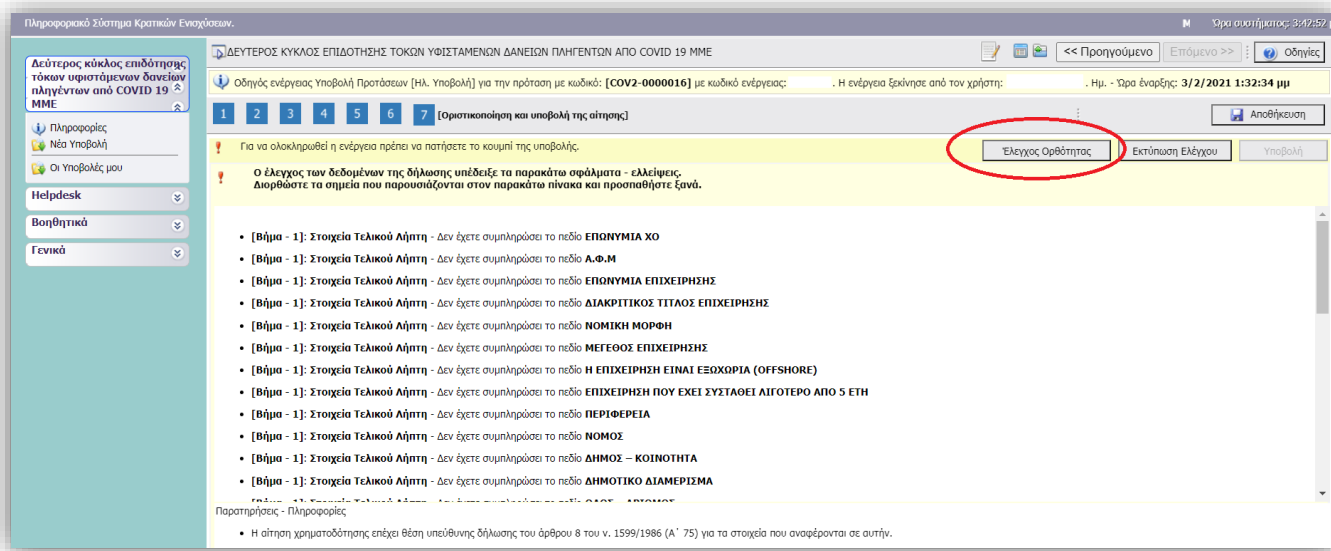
Πληροφοριακό Σύστημα Κρατικών Ενισχύσεων.

Ώρα συστήματος: 3:42:52

Δεύτερος κύκλος επιδότησης τόκων υφιστάμενων δανείων πληγέντων από COVID 19 ΜΜΕ

Πληροφορίες
Νέα Υποβολή
Οι Υποβολές μου

Helpdesk
Βοηθητικά
Γενικά

ΔΕΥΤΕΡΟΣ ΚΥΚΛΟΣ ΕΠΙΔΟΤΗΣΗΣ ΤΟΚΩΝ ΥΦΙΣΤΑΜΕΝΩΝ ΔΑΝΕΙΩΝ ΠΛΗΓΕΝΤΩΝ ΑΠΟ COVID 19 ΜΜΕ

<< Προηγούμενο | Επόμενο >> | Οδηγίες

Οδηγός ενέργειας Υποβολή Προτάσεων [Ηλ. Υποβολή] για την πρόταση με κωδικό: [COV2-0000016] με κωδικό ενέργειας: . Η ενέργεια ξεκίνησε από τον χρήστη: . Ημ. - Ώρα έναρξης: 3/2/2021 1:32:34 μμ

1 2 3 4 5 6 7 [Οριστικοποίηση και υποβολή της αίτησης]

Αποθήκευση

Για να ολοκληρωθεί η ενέργεια πρέπει να πατήσετε το κουμπί της υποβολής.

Έλεγχος Ορθότητας | Εκτύπωση Ελέγχου | Υποβολή

Ο έλεγχος των δεδομένων της δήλωσης υπέδειξε τα παρακάτω σφάλματα - ελλείψεις.
Διορθώστε τα σημεία που παρουσιάζονται στον παρακάτω πίνακα και προσπαθήστε ξανά.

- [Βήμα - 1]: Στοιχεία Τελικού Λήπτη - Δεν έχετε συμπληρώσει το πεδίο ΕΠΩΝΥΜΙΑ ΧΟ
- [Βήμα - 1]: Στοιχεία Τελικού Λήπτη - Δεν έχετε συμπληρώσει το πεδίο Α.Φ.Μ
- [Βήμα - 1]: Στοιχεία Τελικού Λήπτη - Δεν έχετε συμπληρώσει το πεδίο ΕΠΩΝΥΜΙΑ ΕΠΙΧΕΙΡΗΣΗΣ
- [Βήμα - 1]: Στοιχεία Τελικού Λήπτη - Δεν έχετε συμπληρώσει το πεδίο ΔΙΑΚΡΙΤΙΚΟΣ ΤΙΤΛΟΣ ΕΠΙΧΕΙΡΗΣΗΣ
- [Βήμα - 1]: Στοιχεία Τελικού Λήπτη - Δεν έχετε συμπληρώσει το πεδίο ΝΟΜΙΚΗ ΜΟΡΦΗ
- [Βήμα - 1]: Στοιχεία Τελικού Λήπτη - Δεν έχετε συμπληρώσει το πεδίο ΜΕΓΕΘΟΣ ΕΠΙΧΕΙΡΗΣΗΣ
- [Βήμα - 1]: Στοιχεία Τελικού Λήπτη - Δεν έχετε συμπληρώσει το πεδίο Η ΕΠΙΧΕΙΡΗΣΗ ΕΙΝΑΙ ΕΞΩΧΩΡΙΑ (OFFSHORE)
- [Βήμα - 1]: Στοιχεία Τελικού Λήπτη - Δεν έχετε συμπληρώσει το πεδίο ΕΠΙΧΕΙΡΗΣΗ ΠΟΥ ΕΧΕΙ ΣΥΣΤΑΘΕΙ ΛΙΓΟΤΕΡΟ ΑΠΟ 5 ΕΤΗ
- [Βήμα - 1]: Στοιχεία Τελικού Λήπτη - Δεν έχετε συμπληρώσει το πεδίο ΠΕΡΙΦΕΡΕΙΑ
- [Βήμα - 1]: Στοιχεία Τελικού Λήπτη - Δεν έχετε συμπληρώσει το πεδίο ΝΟΜΟΣ
- [Βήμα - 1]: Στοιχεία Τελικού Λήπτη - Δεν έχετε συμπληρώσει το πεδίο ΔΗΜΟΣ – ΚΟΙΝΟΤΗΤΑ
- [Βήμα - 1]: Στοιχεία Τελικού Λήπτη - Δεν έχετε συμπληρώσει το πεδίο ΔΗΜΟΤΙΚΟ ΔΙΑΜΕΡΙΣΜΑ
- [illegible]

Παρατηρήσεις - Πληροφορίες

- Η αίτηση χρηματοδότησης επέχει θέση υπεύθυνης δήλωσης του άρθρου 8 του ν. 1599/1986 (Α΄ 75) για τα στοιχεία που αναφέρονται σε αυτήν.